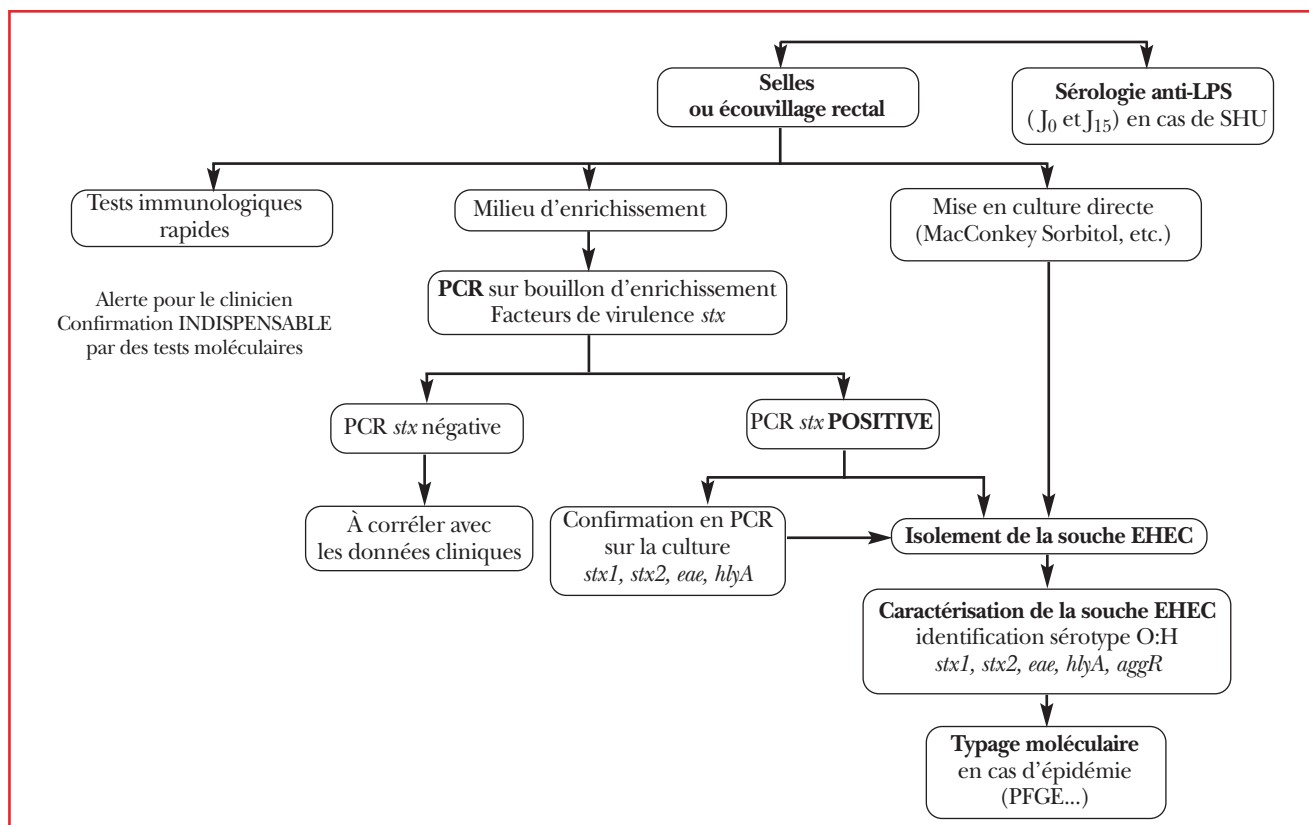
Selles ou écouvillage rectal

Sérologie anti-LPS ($J_0$ et $J_{15}$) en cas de SHU

Tests immunologiques rapides

Milieu d'enrichissement

Mise en culture directe (MacConkey Sorbitol, etc.)

Alerte pour le clinicien Confirmation INDISPENSABLE par des tests moléculaires

PCR sur bouillon d'enrichissement Facteurs de virulence stx

PCR stx négative

PCR stx POSITIVE

À corréler avec les données cliniques

Confirmation en PCR sur la culture stx1, stx2, eae, hlyA

Isolement de la souche EHEC

Caractérisation de la souche EHEC identification sérotype O:H stx1, stx2, eae, hlyA, aggR

Typage moléculaire en cas d'épidémie (PFGE...)